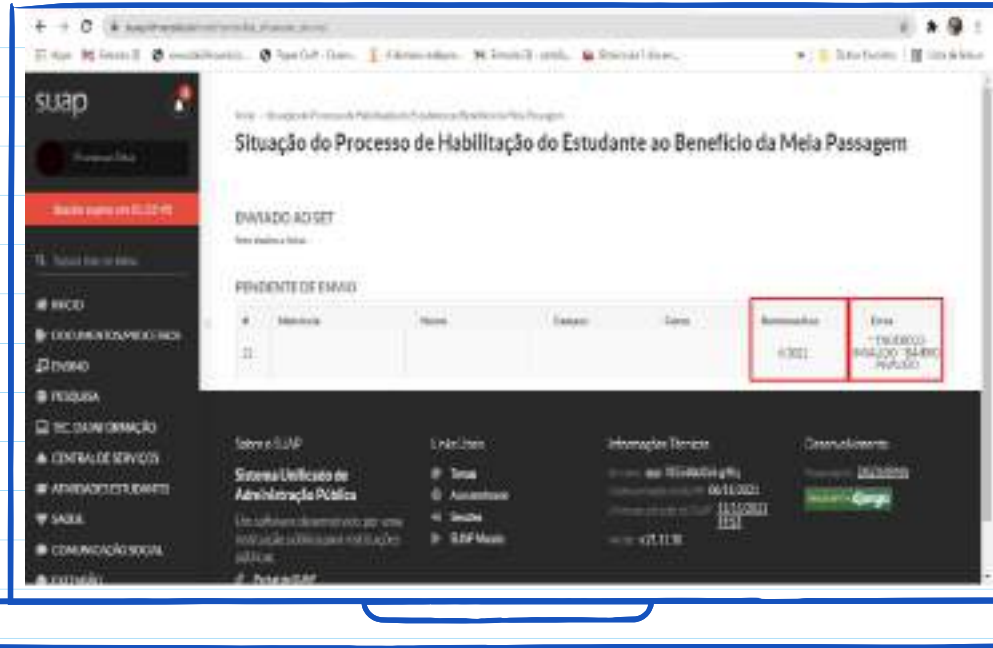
suap

Situação do Processo de Habilitação do Estudante ao Benefício da Meia Passagem

ENVIADO AO SET

PENDENTE DE ENVIO

| # | Matrícula | Nome | Campus | Curso | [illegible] | Erros |
|---|---|---|---|---|---|---|
| 21 | | | | | 1/2021 | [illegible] |

INÍCIO
DOCUMENTOS/PROCESSOS
ENSINO
PESQUISA
TEC. DA INFORMAÇÃO
CENTRAL DE SERVIÇOS
ATIVIDADES ESTUDANTIS
SAÚDE
COMUNICAÇÃO SOCIAL

Sobre o SUAP
Sistema Unificado de Administração Pública
Um software desenvolvido por uma instituição pública para instituições públicas.

Links Úteis
Temas
Acessibilidade
Sessões
SUAP Mobile

Informações Técnicas
06/11/2021
v21.11.16

Desenvolvimento
Django